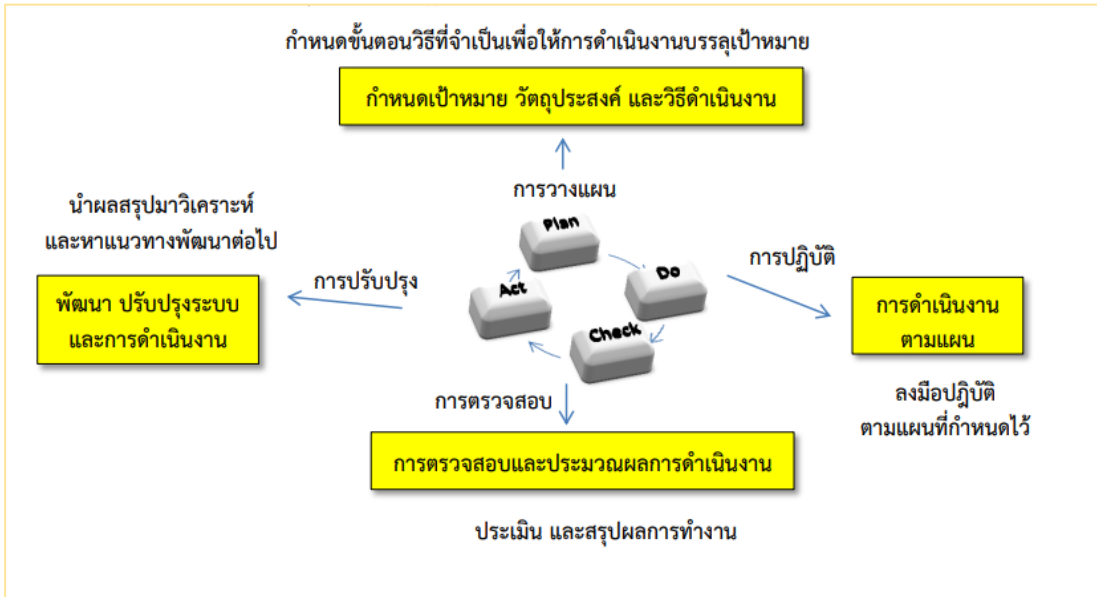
กำหนดขั้นตอนวิธีที่จำเป็นเพื่อให้การดำเนินงานบรรลุเป้าหมาย

กำหนดเป้าหมาย วัตถุประสงค์ และวิธีดำเนินงาน

การวางแผน

Plan

นำผลสรุปมาวิเคราะห์ และหาแนวทางพัฒนาต่อไป

การปรับปรุง

พัฒนา ปรับปรุงระบบ และการดำเนินงาน

Act

Do

การปฏิบัติ

การดำเนินงาน ตามแผน

Check

ลงมือปฏิบัติ ตามแผนที่กำหนดไว้

การตรวจสอบ

การตรวจสอบและประมวณผลการดำเนินงาน

ประเมิน และสรุปผลการทำงาน